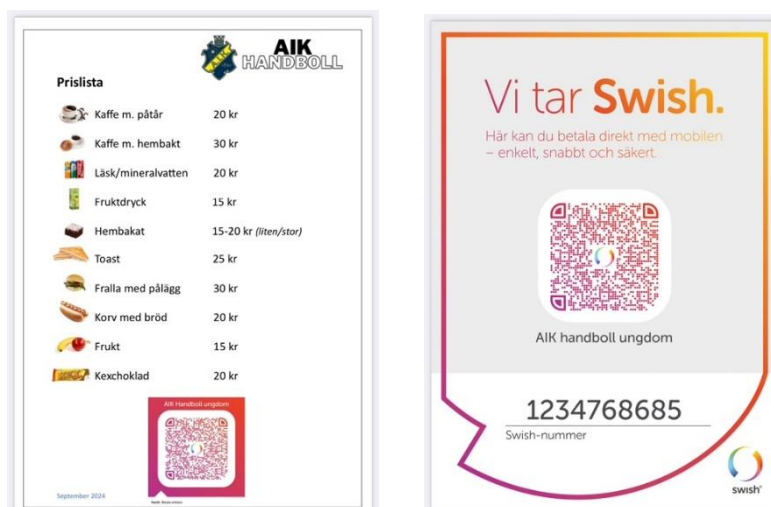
AIK HANDBOLL

Prislista

| | |
|---|---|
| Kaffe m. påtår | 20 kr |
| Kaffe m. hembakt | 30 kr |
| Läsk/mineralvatten | 20 kr |
| Fruktdryck | 15 kr |
| Hembakat | 15-20 kr *(liten/stor)* |
| Toast | 25 kr |
| Fralla med pålägg | 30 kr |
| Korv med bröd | 20 kr |
| Frukt | 15 kr |
| Kexchoklad | 20 kr |

AIK Handboll ungdom

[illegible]

September 2024

Vi tar Swish.

Här kan du betala direkt med mobilen – enkelt, snabbt och säkert.

AIK handboll ungdom

1234768685

Swish-nummer

swish